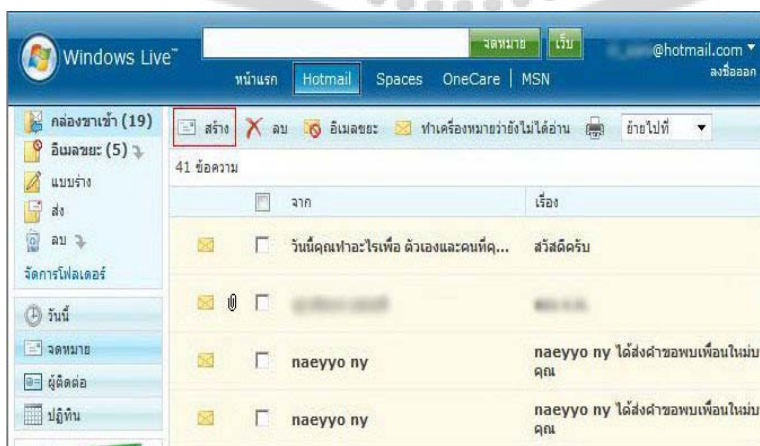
Windows Live™

จดหมาย เว็บ

@hotmail.com ▼

ลงชื่อออก

หน้าแรก Hotmail Spaces OneCare | MSN

กล่องขาเข้า (19)

อีเมลขยะ (5)

แบบร่าง

ส่ง

ลบ

จัดการโฟลเดอร์

วันนี้

จดหมาย

ผู้ติดต่อ

ปฏิทิน

สร้าง ลบ อีเมลขยะ ทำเครื่องหมายว่ายังไม่ได้อ่าน ย้ายไปที่ ▼

41 ข้อความ

จาก

เรื่อง

วันนี้คุณทำอะไรเพื่อ ตัวเองและคนที่ค...

สวัสดีครับ

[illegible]

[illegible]

naeyyo ny

naeyyo ny ได้ส่งคำขอพบเพื่อนใหม่มา คุณ

naeyyo ny

naeyyo ny ได้ส่งคำขอพบเพื่อนใหม่มา คุณ